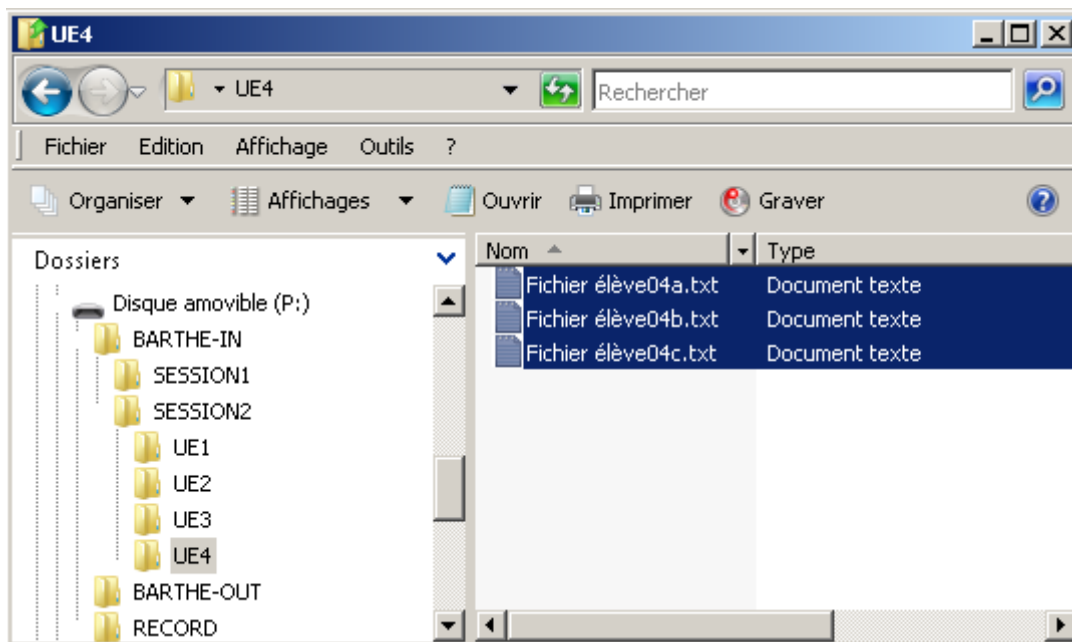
UE4

UE4

Rechercher

Fichier Edition Affichage Outils ?

Organiser Affichages Ouvrir Imprimer Graver

Dossiers

Disque amovible (P:)
BARTHE-IN
SESSION1
SESSION2
UE1
UE2
UE3
UE4
BARTHE-OUT
RECORD

| Nom | Type |
|---|---|
| Fichier élève04a.txt | Document texte |
| Fichier élève04b.txt | Document texte |
| Fichier élève04c.txt | Document texte |